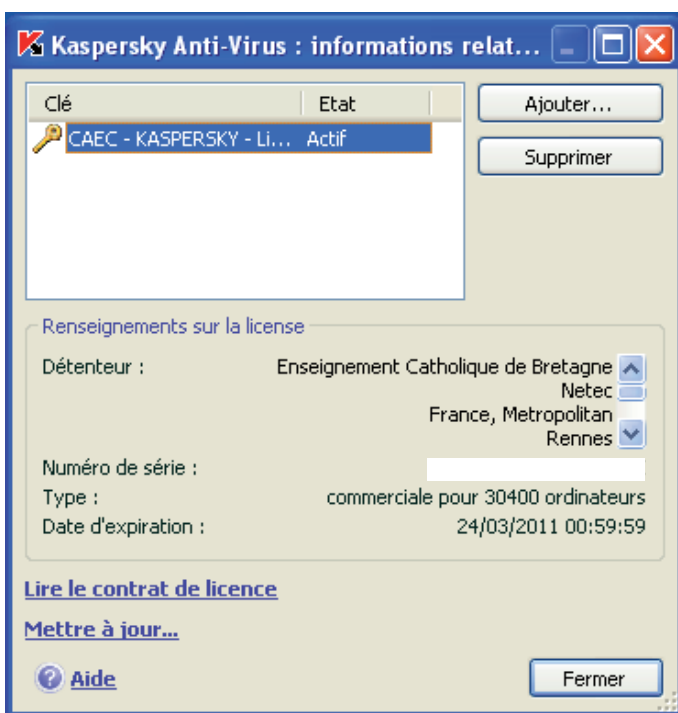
Kaspersky Anti-Virus : informations relat...

| Clé | Etat |
|---|---|
| CAEC - KASPERSKY - Li... | Actif |

Ajouter...

Supprimer

Renseignements sur la license

Détenteur : Enseignement Catholique de Bretagne Netec France, Metropolitan Rennes

Numéro de série :

Type : commerciale pour 30400 ordinateurs

Date d'expiration : 24/03/2011 00:59:59

Lire le contrat de licence

Mettre à jour...

Aide

Fermer